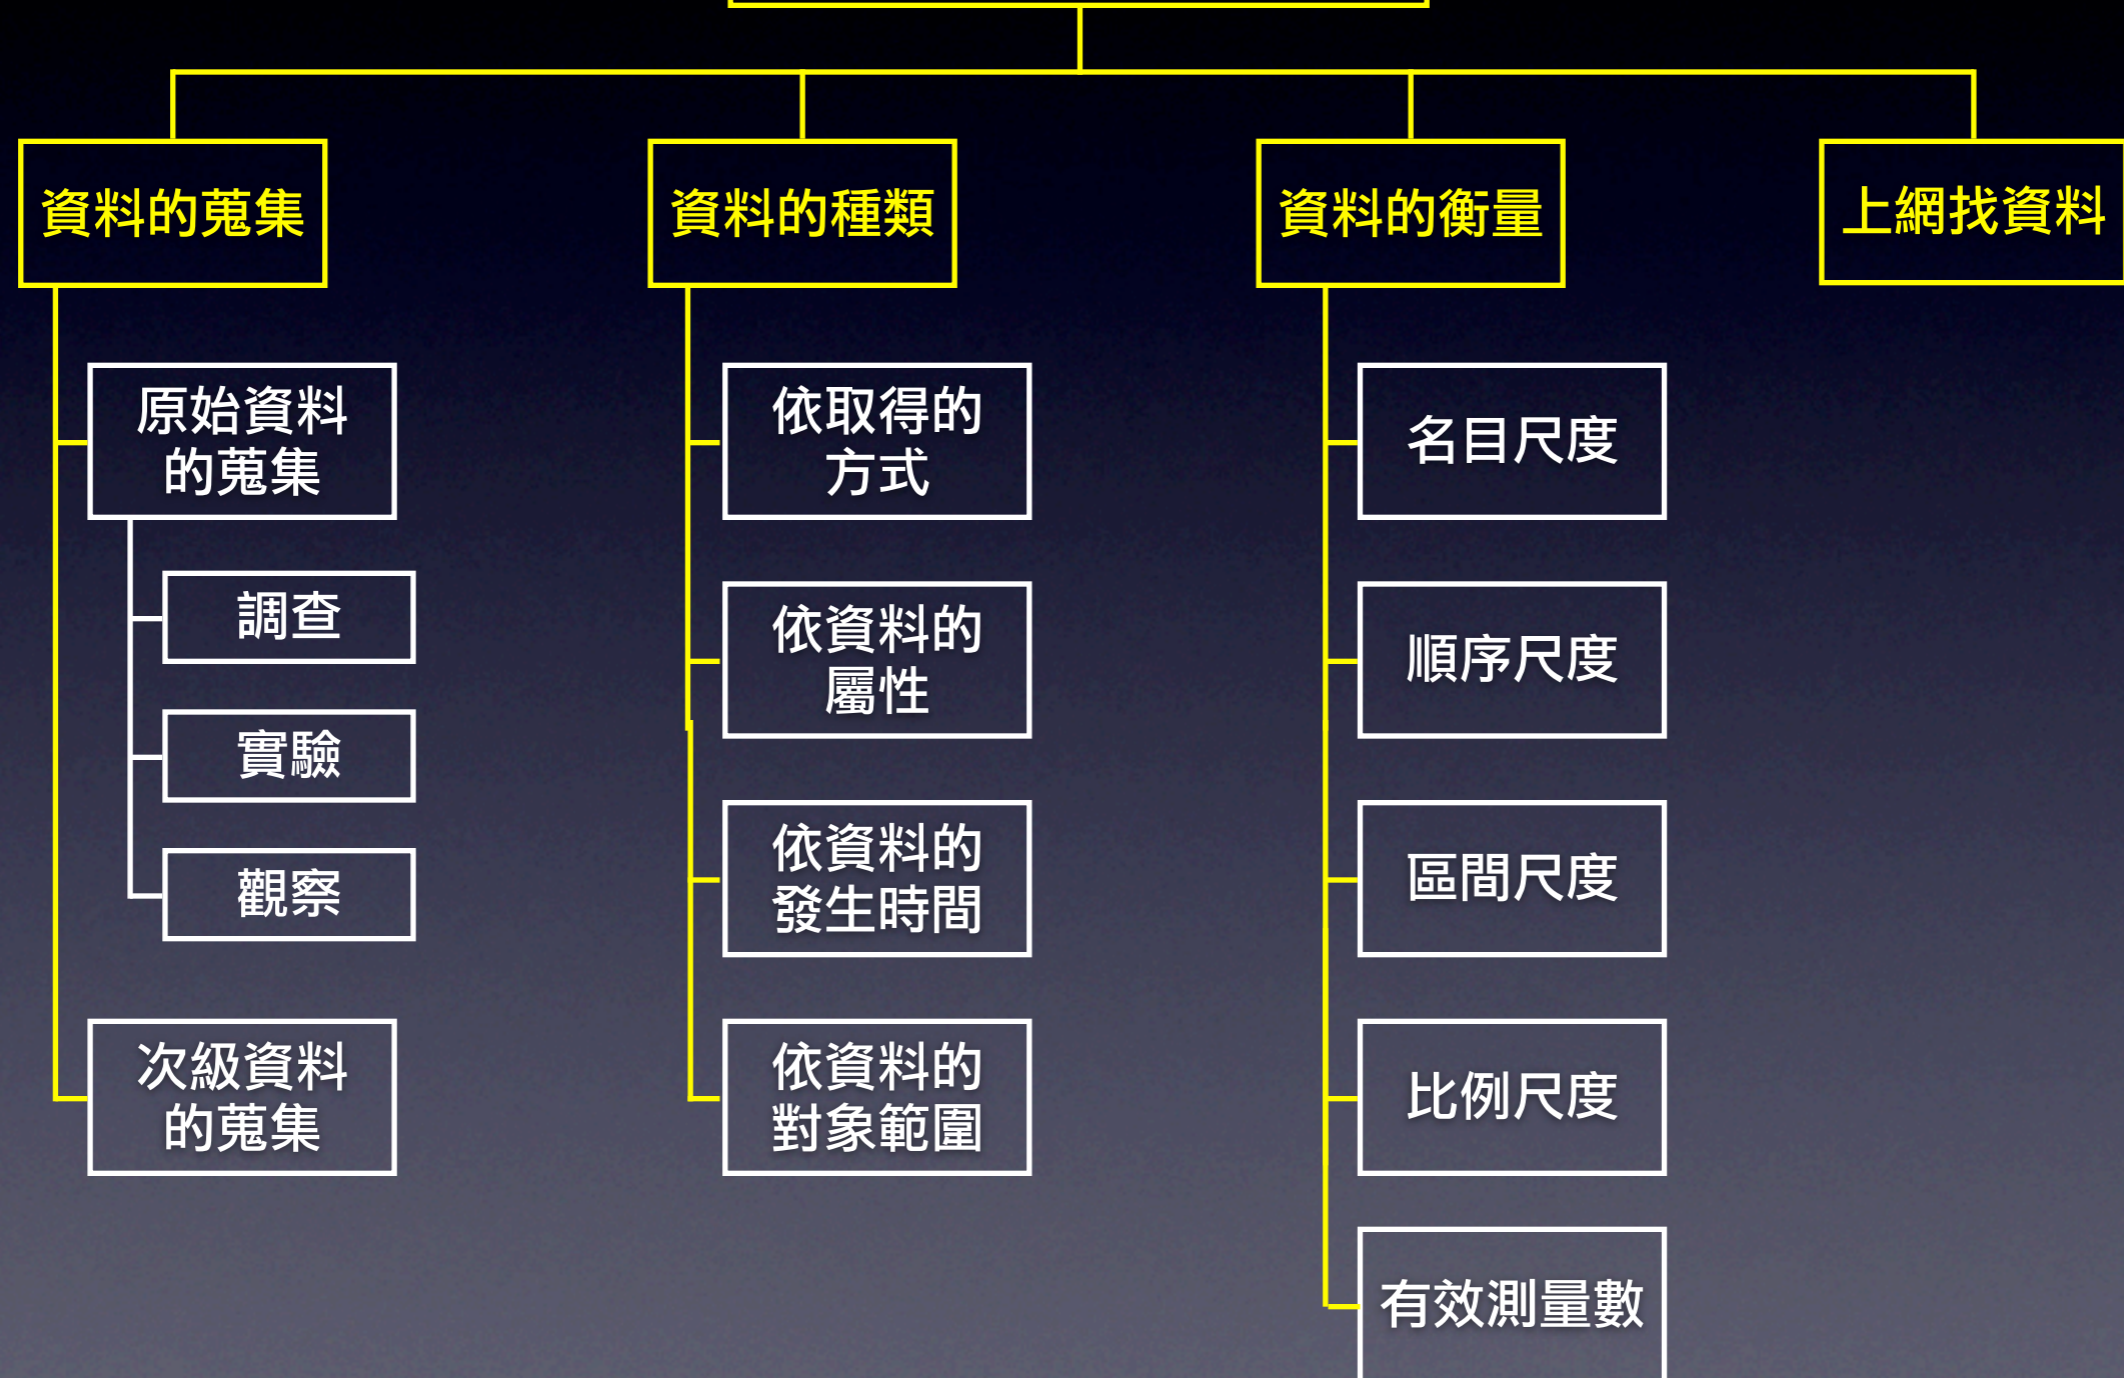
資料的蒐集

原始資料的蒐集

調查

實驗

觀察

次級資料的蒐集

資料的種類

依取得的方式

依資料的屬性

依資料的發生時間

依資料的對象範圍

資料的衡量

名目尺度

順序尺度

區間尺度

比例尺度

有效測量數

上網找資料